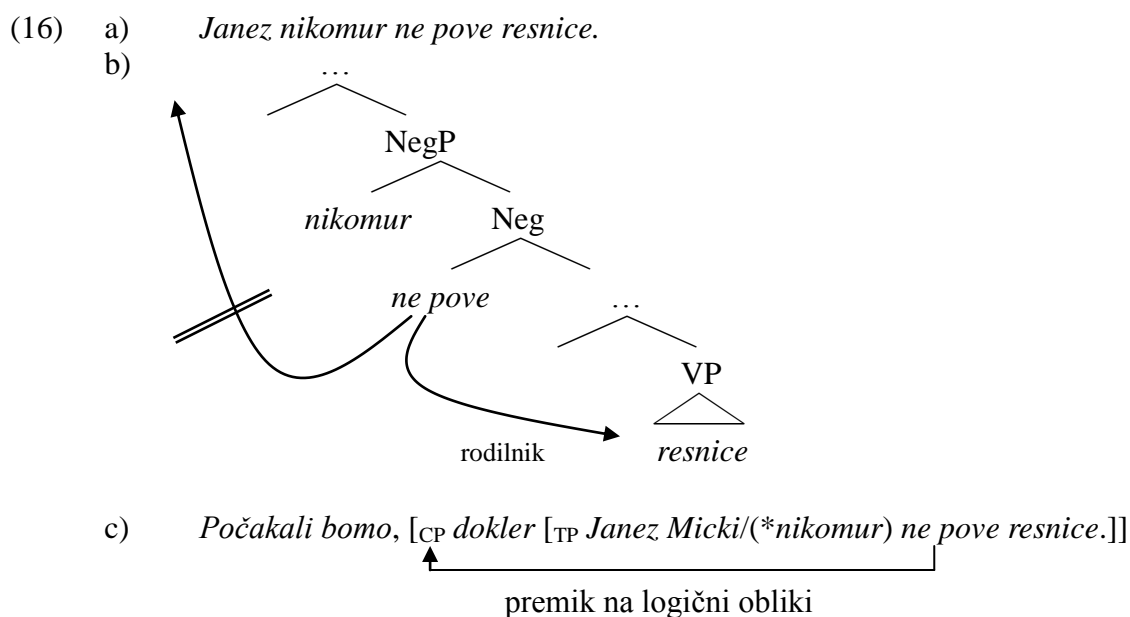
(16) a) Janez nikomur ne pove resnice.

b)

…

NegP

nikomur Neg

ne pove …

VP

rodilnik resnice

c) Počakali bomo, [$_{CP}$ dokler [$_{TP}$ Janez Micki/(*nikomur) ne pove resnice.]]

premik na logični obliki